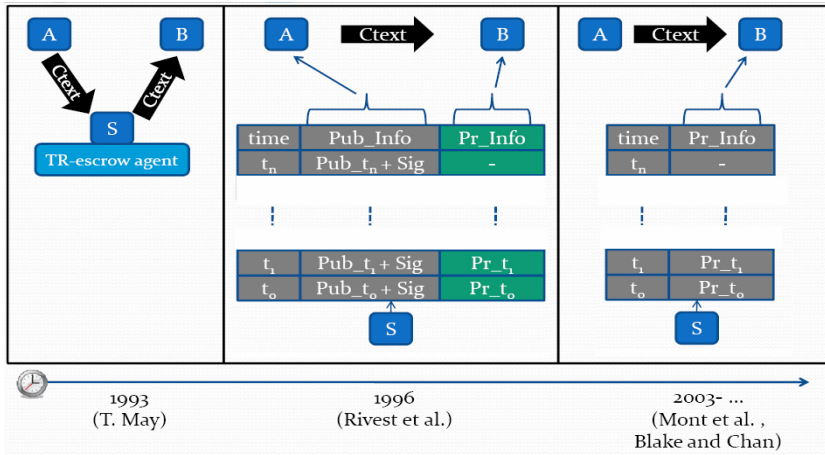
A

B

Ctext

Ctext

S

TR-escrow agent

A

Ctext

B

| time | Pub_Info | Pr_Info |
|---|---|---|
| $t_n$ | Pub_$t_n$ + Sig | - |
| ⋮ | ⋮ | ⋮ |
| $t_1$ | Pub_$t_1$ + Sig | Pr_$t_1$ |
| $t_0$ | Pub_$t_0$ + Sig | Pr_$t_0$ |

S

A

Ctext

B

| time | Pr_Info |
|---|---|
| $t_n$ | - |
| ⋮ | ⋮ |
| $t_1$ | Pr_$t_1$ |
| $t_0$ | Pr_$t_0$ |

S

1993
(T. May)

1996
(Rivest et al.)

2003- ...
(Mont et al. ,
Blake and Chan)